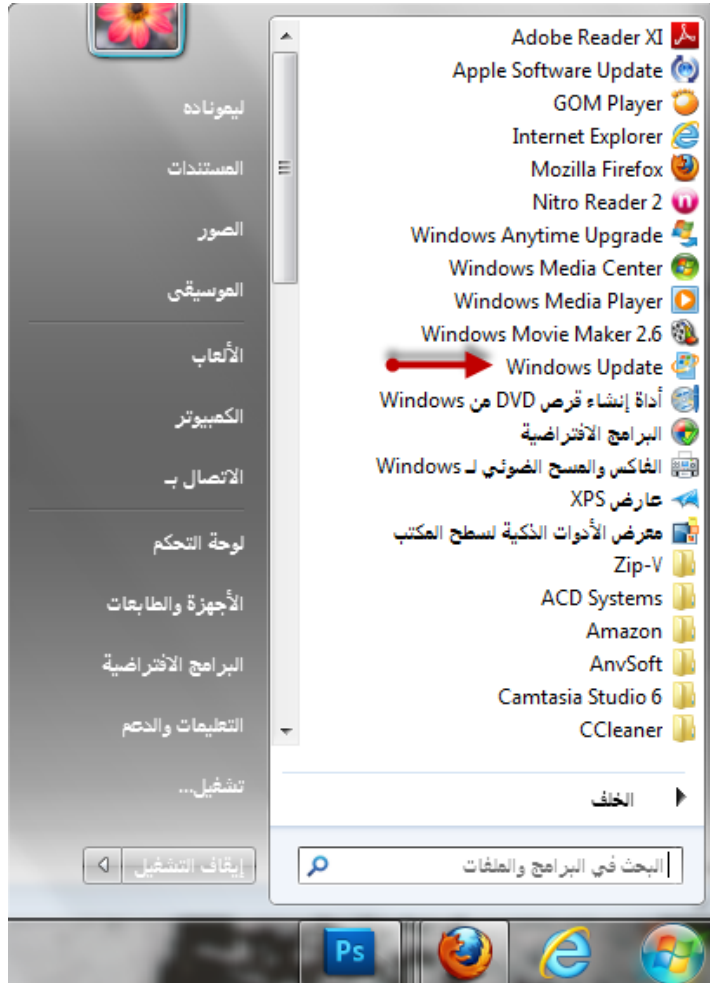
Adobe Reader XI
Apple Software Update
GOM Player
Internet Explorer
Mozilla Firefox
Nitro Reader 2
Windows Anytime Upgrade
Windows Media Center
Windows Media Player
Windows Movie Maker 2.6
Windows Update
أداة إنشاء قرص DVD من Windows
البرامج الافتراضية
الفاكس والمسح الضوئي لـ Windows
عارض XPS
معرض الأدوات الذكية لسطح المكتب
Zip-V
ACD Systems
Amazon
AnvSoft
Camtasia Studio 6
CCleaner
الخلف
البحث في البرامج والملفات

ليموناده
المستندات
الصور
الموسيقى
الألعاب
الكمبيوتر
الاتصال بـ
لوحة التحكم
الأجهزة والطابعات
البرامج الافتراضية
التعليمات والدعم
تشغيل...
إيقاف التشغيل

Ps